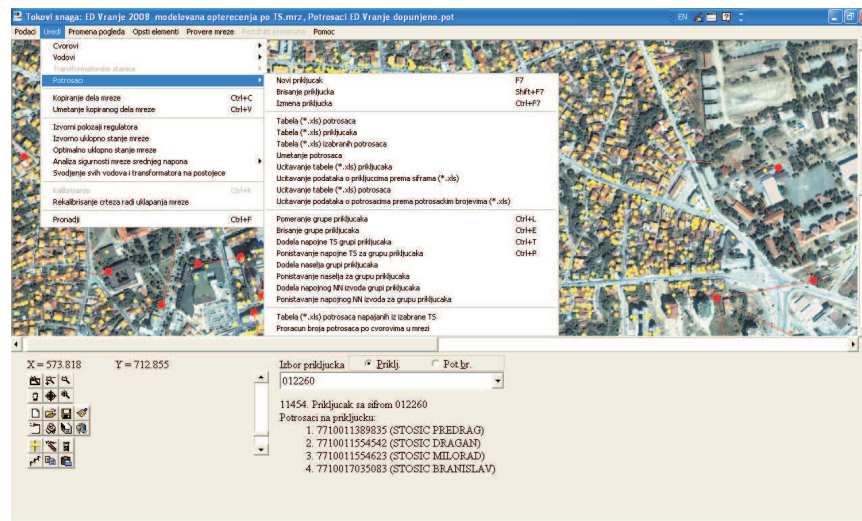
Tokovi snaga: ED Vranje 2008 modelovana opterecenja po TS.mrz, Potrosaci ED Vranje dopunjeno.pot

EN

Podaci Uredi Promena pogleda Opsti elementi Provere mreze Rezultati proracuna Pomoc

Cvorovi
Vodovi
Transformatorske stanice
Potrosaci

Kopiranje dela mreze Ctrl+C
Umetanje kopiranog dela mreze Ctrl+V

Izvorni polozaji regulatora
Izvorno uklopno stanje mreze
Optimalno uklopno stanje mreze
Analiza sigurnosti mreze srednjeg napona
Svodjenje svih vodova i transformatora na postojece

Kalibrisanje Ctrl+K
Rekalibrisanje crteza radi uklapanja mreze

Pronadji Ctrl+F

Novi prikljucak F7
Brisanje prikljucka Shift+F7
Izmena prikljucka Ctrl+F7

Tabela (*.xls) potrosaca
Tabela (*.xls) prikljucaka
Tabela (*.xls) izabranih potrosaca
Umetanje potrosaca
Ucitavanje tabele (*.xls) prikljucaka
Ucitavanje podataka o prikljuccima prema siframa (*.xls)
Ucitavanje tabele (*.xls) potrosaca
Ucitavanje podataka o potrosacima prema potrosackim brojevima (*.xls)

Pomeranje grupe prikljucaka Ctrl+L
Brisanje grupe prikljucaka Ctrl+E
Dodela napojne TS grupi prikljucaka Ctrl+T
Ponistavanje napojne TS za grupu prikljucaka Ctrl+P
Dodela naselja grupi prikljucaka
Ponistavanje naselja za grupu prikljucaka
Dodela napojnog NN izvoda grupi prikljucaka
Ponistavanje napojnog NN izvoda za grupu prikljucaka

Tabela (*.xls) potrosaca napajanih iz izabrane TS
Proracun broja potrosaca po cvorovima u mrezi

X = 573.818 Y = 712.855

Izbor prikljucka Priklj. Pot.br.
012260

11454. Prikljucak sa sifrom 012260
Potrosaci na prikljucku:
1. 7710011389835 (STOSIC PREDRAG)
2. 7710011554542 (STOSIC DRAGAN)
3. 7710011554623 (STOSIC MILORAD)
4. 7710017035083 (STOSIC BRANISLAV)